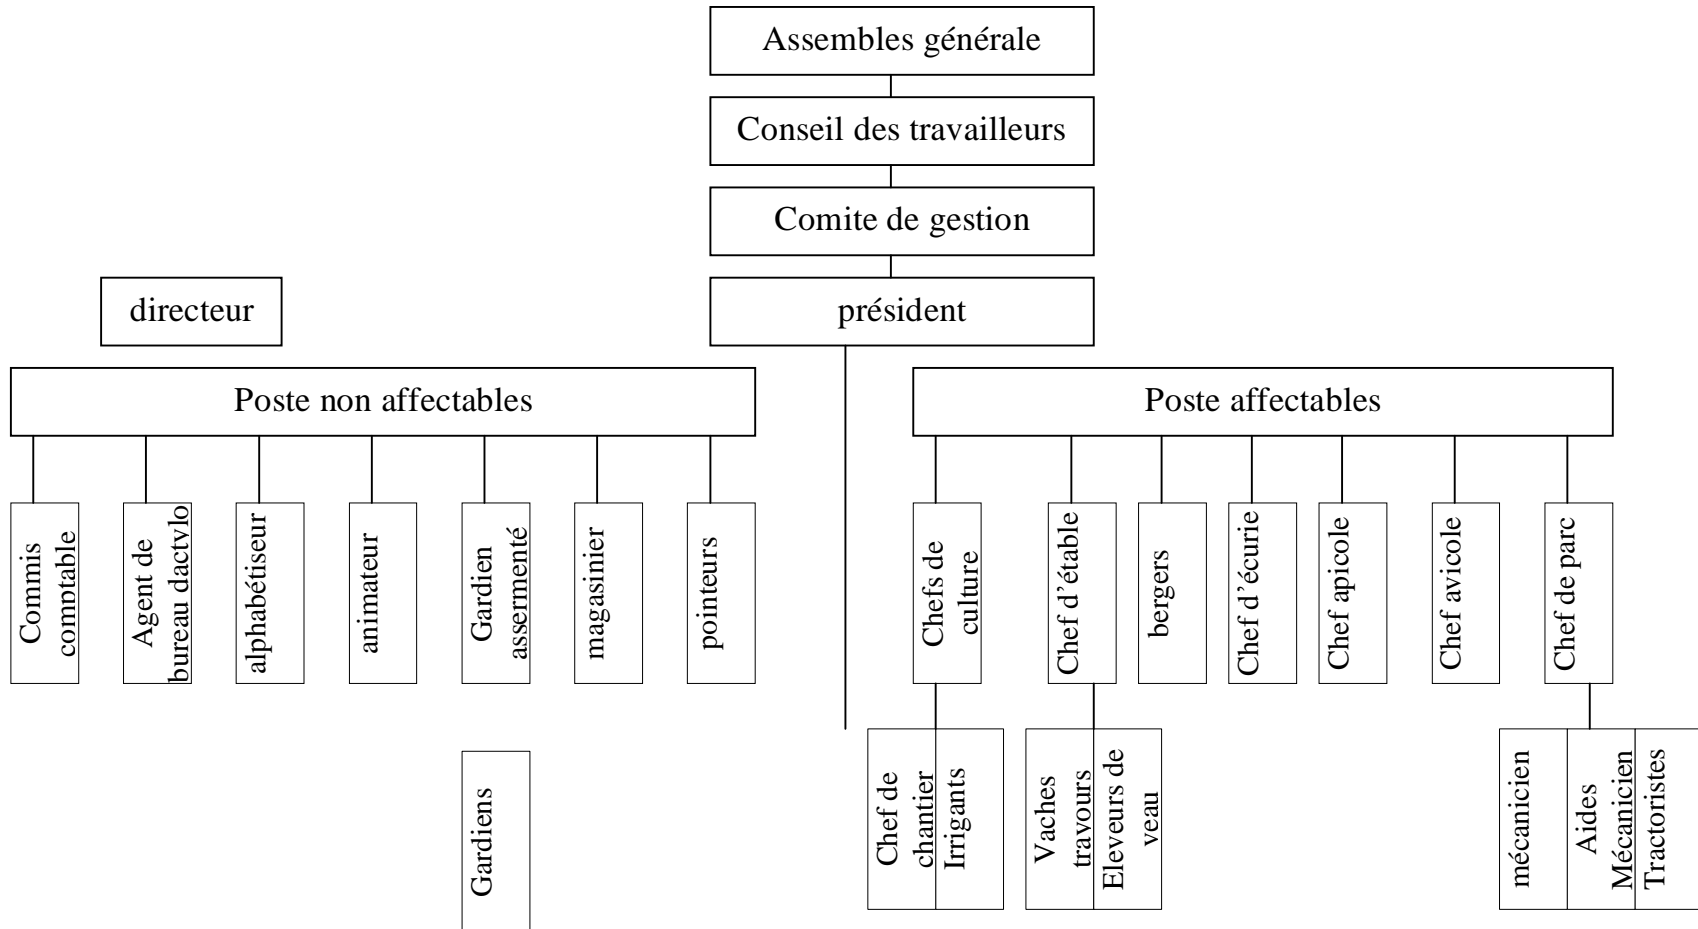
Assembles générale

Conseil des travailleurs

Comite de gestion

directeur

président

Poste non affectables

Commis comptable

Agent de bureau dactylo

alphabétiseur

animateur

Gardien assermenté

magasinier

pointeurs

Gardiens

Poste affectables

Chefs de culture

Chef d'étable

bergers

Chef d'écurie

Chef apicole

Chef avicole

Chef de parc

Chef de chantier

Irrigants

Vaches travours

Eleveurs de veau

mécanicien

Aides Mécanicien

Tractoristes